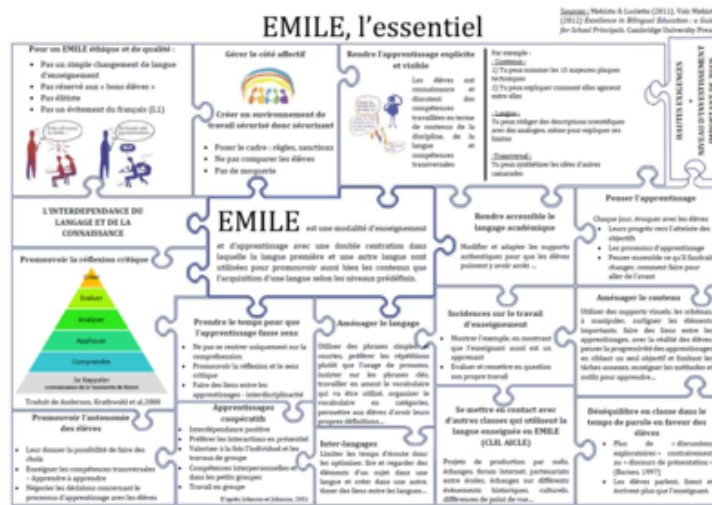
EMILE, l'essentiel

Sources : Mehisto & Lucietto (2011); Voir Mehisto (2012) Excellence in Bilingual Education : a Guide for School Principals. Cambridge University Press

Pour un EMILE éthique et de qualité :
- Pas un simple changement de langue d'enseignement
- Pas réservé aux « bons élèves »
- Pas élitiste
- Pas un évitement du français (L1)

Gérer le côté affectif

Créer un environnement de travail sécurisé dans sécurisant
- Poser le cadre : règles, sanctions
- Ne pas comparer les élèves
- Pas de moquerie

Rendre l'apprentissage explicite et visible

Les élèves ont connaissance et discutent des compétences travaillées en terme de contenus de la discipline, de la langue et compétences transversales

Par exemple :
- Contenus :
1) Tu peux nommer les 15 majeures plaques tectoniques
2) Tu peux expliquer comment elles agissent entre elles
- Langue :
Tu peux rédiger des descriptions scientifiques avec des analogies, même pour expliquer les limites
- Transversal :
Tu peux synthétiser les idées d'autres camarades

HAUTES EXIGENCES • NIVEAU D'INVESTISSEMENT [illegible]

L'INTERDEPENDANCE DU LANGAGE ET DE LA CONNAISSANCE

EMILE est une modalité d'enseignement et d'apprentissage avec une double centration dans laquelle la langue première et une autre langue sont utilisées pour promouvoir aussi bien les contenus que l'acquisition d'une langue selon les niveaux prédéfinis.

Rendre accessible le langage académique

Modifier et adapter les supports authentiques pour que les élèves puissent y avoir accès ...

Penser l'apprentissage

Chaque jour, évoquer avec les élèves :
- Leurs progrès vers l'atteinte des objectifs
- Les processus d'apprentissage
- Penser ensemble ce qu'il faudrait changer, comment faire pour aller de l'avant

Promouvoir la réflexion critique

Créer
Evaluer
Analyser
Appliquer
Comprendre
Se Rappeler
connaissances de la Taxonomie de Bloom

Traduit de Anderson, Krathwohl et al.,2000

Prendre le temps pour que l'apprentissage fasse sens
- Ne pas se centrer uniquement sur la compréhension
- Promouvoir la réflexion et le sens critique
- Faire des liens entre les apprentissages : interdisciplinarité

Aménager le langage

Utiliser des phrases simples et courtes, préférer les répétitions plutôt que l'usage de pronoms, insister sur les phrases clés, travailler en amont le vocabulaire qui va être utilisé, organiser le vocabulaire en catégories, permettre aux élèves d'avoir leurs propres définitions...

Incidences sur le travail d'enseignement
- Montrer l'exemple, en montrant que l'enseignant aussi est un apprenant
- Evaluer et remettre en question son propre travail

Aménager le contenu

Utiliser des supports visuels, les schémas, ... simplifier, surligner les éléments importants, faire des liens entre les apprentissages, avec la réalité des élèves, penser la progressivité des apprentissages en ciblant un seul objectif et limitant les tâches annexes, enseigner les méthodes et outils pour apprendre...

Promouvoir l'autonomie des élèves
- Leur donner la possibilité de faire des choix
- Enseigner les compétences transversales : - Apprendre à apprendre
- Négocier les décisions concernant le processus d'apprentissage avec les élèves

Apprentissages coopératifs
- Interdépendance positive
- Préférer les interactions en présentiel
- Valoriser à la fois l'individuel et les travaux de groupe
- Compétences interpersonnelles et dans les petits groupes
- Travail en groupe

D'après Johnson et Johnson, 1991

Inter-langages

Limiter les temps d'écoute dans les optiques. Être et regarder des éléments d'un sujet dans une langue et créer dans une autre, faire des liens entre les langues...

Se mettre en contact avec d'autres classes qui utilisent la langue engagée en EMILE (CLIL AICLE)

Projets de production par mails, échanges, forum internet, partenariats entre écoles, échanges sur différents évènements historiques, culturels, différences de point de vue...

Déséquilibre en classe dans le temps de parole en faveur des élèves
- Plus de « discussions exploratoires » contrairement au « discours de présentation » (Barnes, 1997)
- Les élèves parlent, lisent et écrivent plus que l'enseignant.